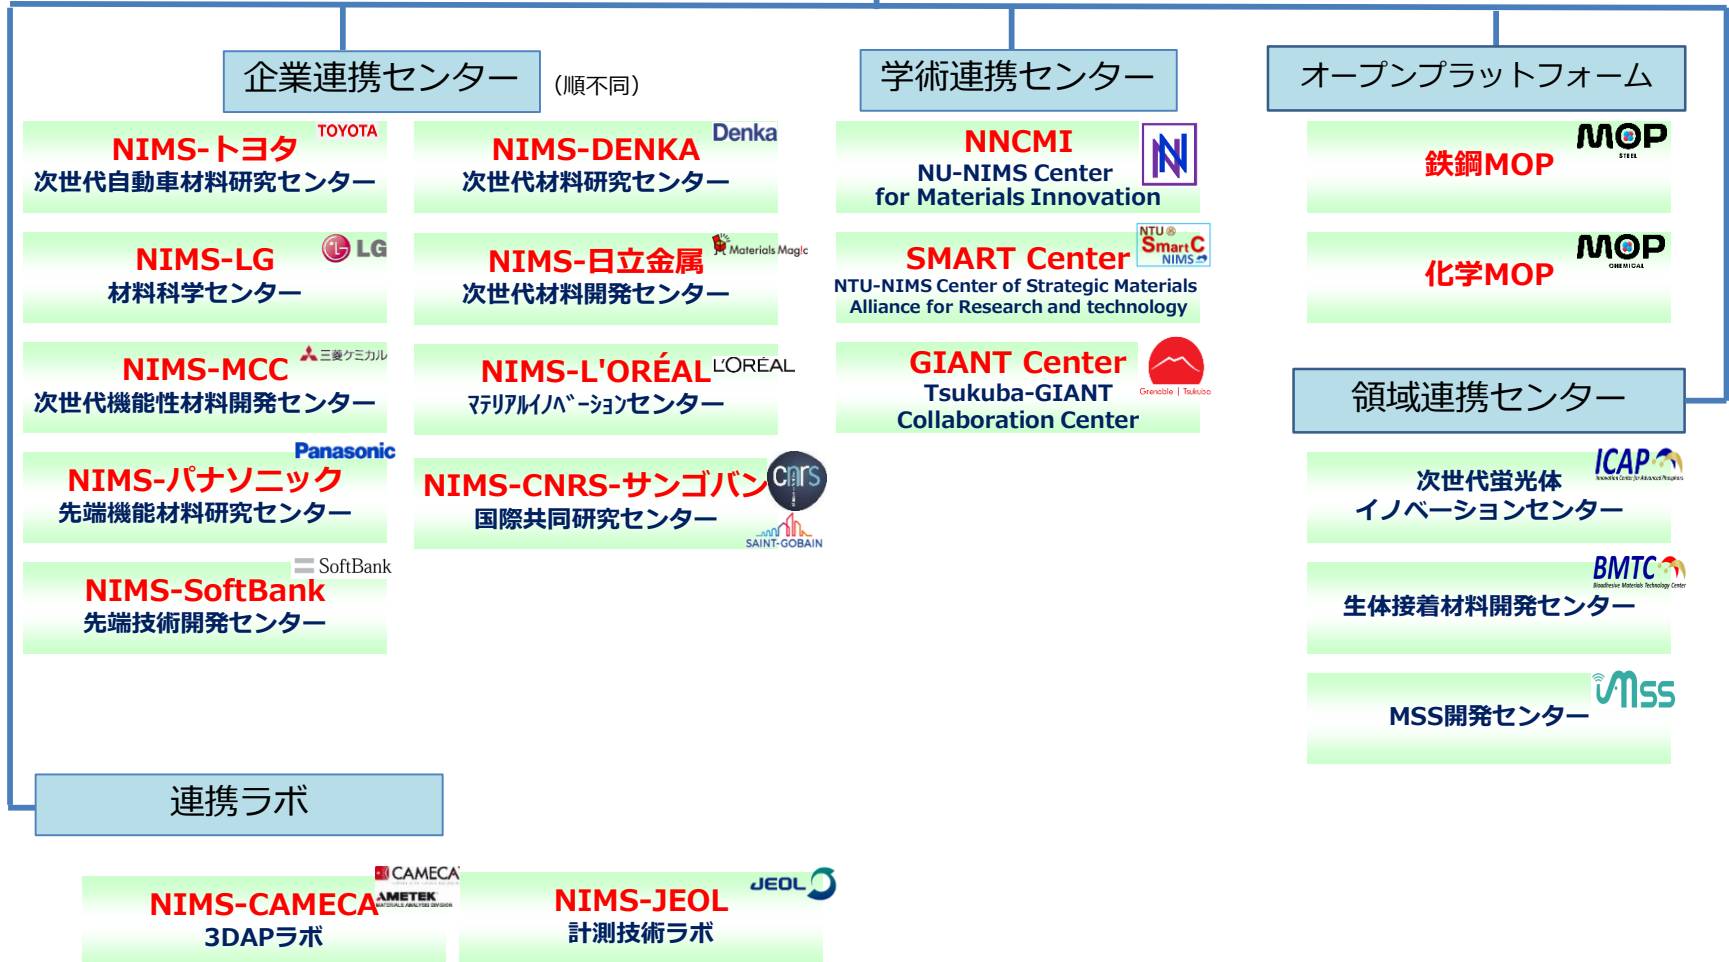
企業連携センター

(順不同)

学術連携センター

オープンプラットフォーム

NIMS-トヨタ
次世代自動車材料研究センター

TOYOTA

NIMS-DENKA
次世代材料研究センター

Denka

NNCMI
NU-NIMS Center for Materials Innovation

鉄鋼MOP

MOP STEEL

NIMS-LG
材料科学センター

LG

NIMS-日立金属
次世代材料開発センター

Materials Magic

SMART Center
NTU-NIMS Center of Strategic Materials Alliance for Research and technology

NTU SmartC NIMS

化学MOP

MOP CHEMICAL

NIMS-MCC
次世代機能性材料開発センター

三菱ケミカル

NIMS-L'ORÉAL
マテリアルイノベーションセンター

L'ORÉAL

GIANT Center
Tsukuba-GIANT Collaboration Center

Grenoble | Tsukuba

領域連携センター

Panasonic

NIMS-パナソニック
先端機能材料研究センター

NIMS-CNRS-サンゴバン
国際共同研究センター

cnrs

SAINT-GOBAIN

次世代蛍光体
イノベーションセンター

ICAP

SoftBank

NIMS-SoftBank
先端技術開発センター

BMTC

生体接着材料開発センター

MSS

MSS開発センター

連携ラボ

CAMECA
AMETEK

NIMS-CAMECA
3DAPラボ

NIMS-JEOL
計測技術ラボ

JEOL